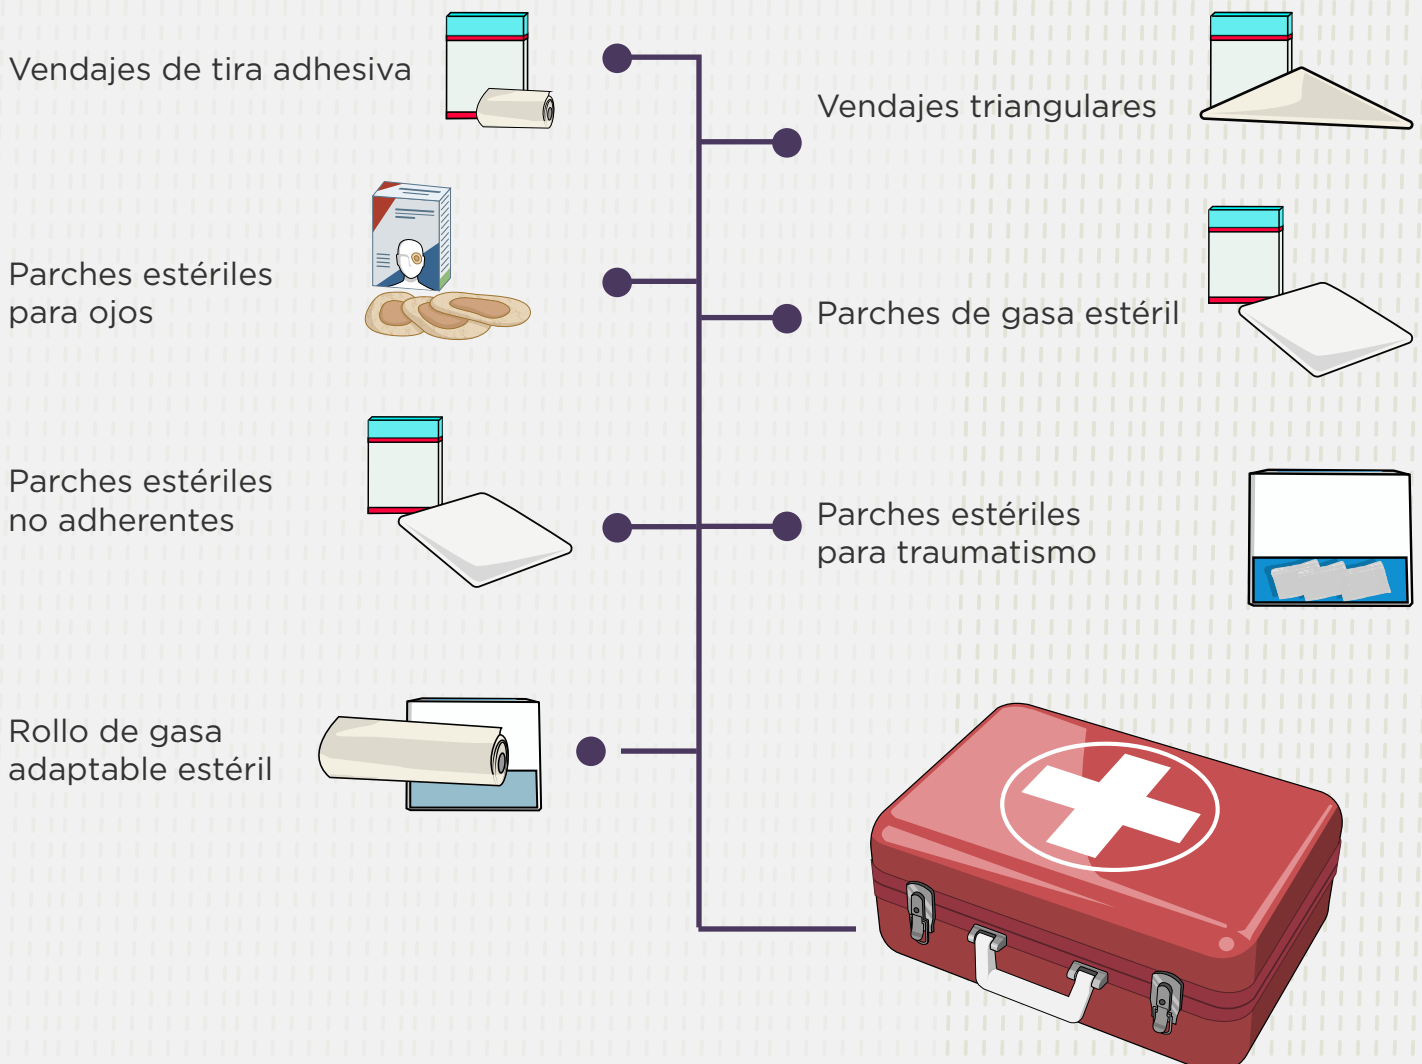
Vendajes de tira adhesiva

Vendajes triangulares

Parches estériles para ojos

Parches de gasa estéril

Parches estériles no adherentes

Parches estériles para traumatismo

Rollo de gasa adaptable estéril